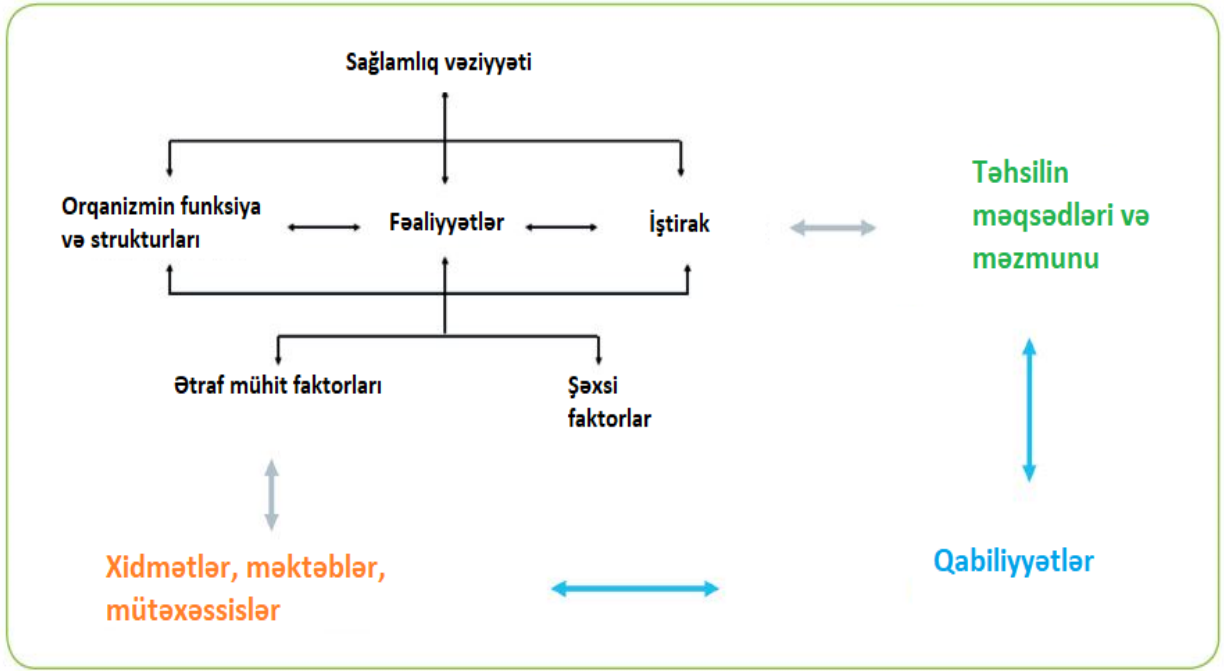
Sağlamlıq vəziyyəti

Orqanizmin funksiya və strukturları

Fəaliyyətlər

İştirak

Təhsilin məqsədləri və məzmunu

Ətraf mühit faktorları

Şəxsi faktorlar

Xidmətlər, məktəblər, mütəxəssislər

Qabiliyyətlər